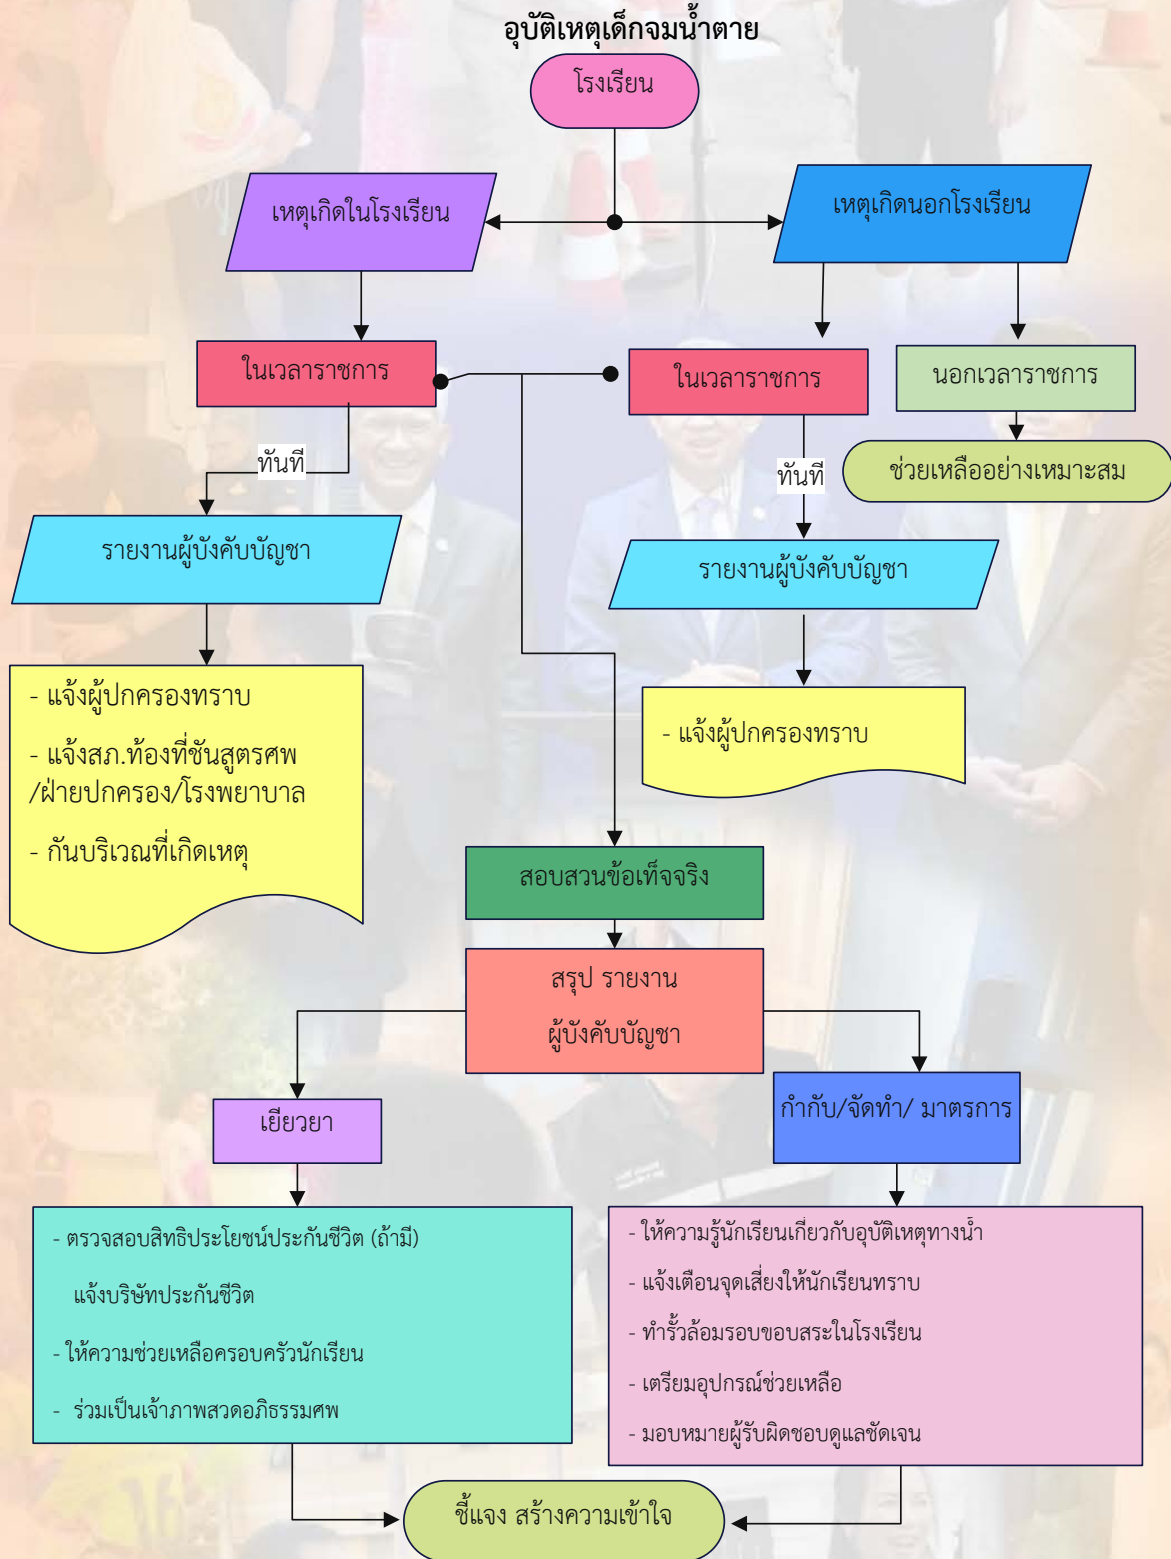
อุบัติเหตุเด็กจมน้ำตาย

โรงเรียน

เหตุเกิดในโรงเรียน

เหตุเกิดนอกโรงเรียน

ในเวลาราชการ

ในเวลาราชการ

นอกเวลาราชการ

ช่วยเหลืออย่างเหมาะสม

ทันที

ทันที

รายงานผู้บังคับบัญชา

รายงานผู้บังคับบัญชา

- แจ้งผู้ปกครองทราบ

- แจ้งสภ.ท้องที่ชันสูตรศพ /ฝ่ายปกครอง/โรงพยาบาล

- กันบริเวณที่เกิดเหตุ

- แจ้งผู้ปกครองทราบ

สอบสวนข้อเท็จจริง

สรุป รายงาน

ผู้บังคับบัญชา

เยียวยา

กำกับ/จัดทำ/ มาตรการ

- ตรวจสอบสิทธิประโยชน์ประกันชีวิต (ถ้ามี)

แจ้งบริษัทประกันชีวิต

- ให้ความช่วยเหลือครอบครัวนักเรียน

- ร่วมเป็นเจ้าภาพสวดอภิธรรมศพ

- ให้ความรู้นักเรียนเกี่ยวกับอุบัติเหตุทางน้ำ

- แจ้งเตือนจุดเสี่ยงให้นักเรียนทราบ

- ทำรั้วล้อมรอบขอบสระในโรงเรียน

- เตรียมอุปกรณ์ช่วยเหลือ

- มอบหมายผู้รับผิดชอบดูแลชัดเจน

ชี้แจง สร้างความเข้าใจ